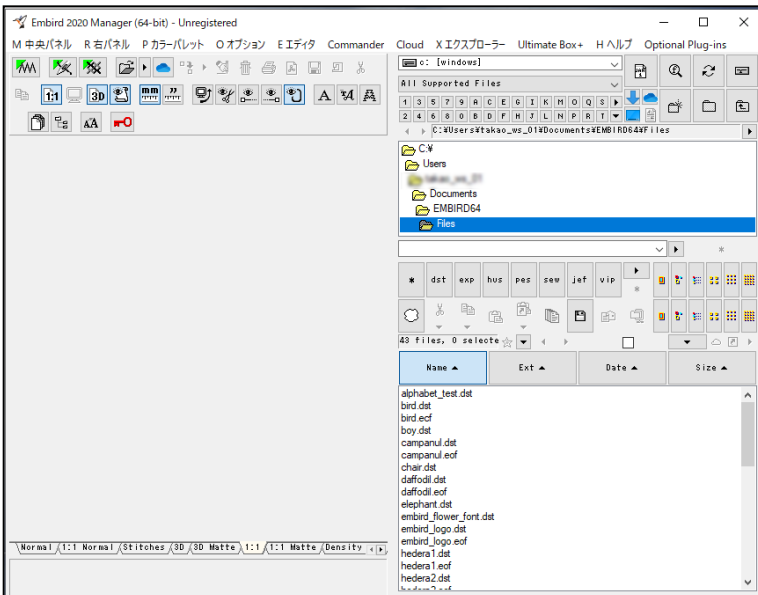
Embird 2020 Manager (64-bit) - Unregistered

M 中央パネル R 右パネル P カラーパレット O オプション E エディタ Commander Cloud X エクスプローラー Ultimate Box+ H ヘルプ Optional Plug-ins

1:1 3D mm A

c: [windows]

All Supported Files

1 3 5 7 9 A C E G I K M O Q S

2 4 6 8 0 B D F H J L N P R T

C:¥Users¥takao_ws_01¥Documents¥EMBIRD64¥Files

C:¥
Users
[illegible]
Documents
EMBIRD64
Files

\* dst exp hus pes sew jef vip

43 files, 0 selecte

| Name ▲ | Ext ▲ | Date ▲ | Size ▲ |
|---|---|---|---|

alphabet_test.dst
bird.dst
bird.ecf
boy.dst
campanul.dst
campanul.eof
chair.dst
daffodil.dst
daffodil.eof
elephant.dst
embird_flower_font.dst
embird_logo.dst
embird_logo.eof
hedera1.dst
hedera1.eof
hedera2.dst
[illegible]

Normal 1:1 Normal Stitches 3D 3D Matte 1:1 1:1 Matte Density